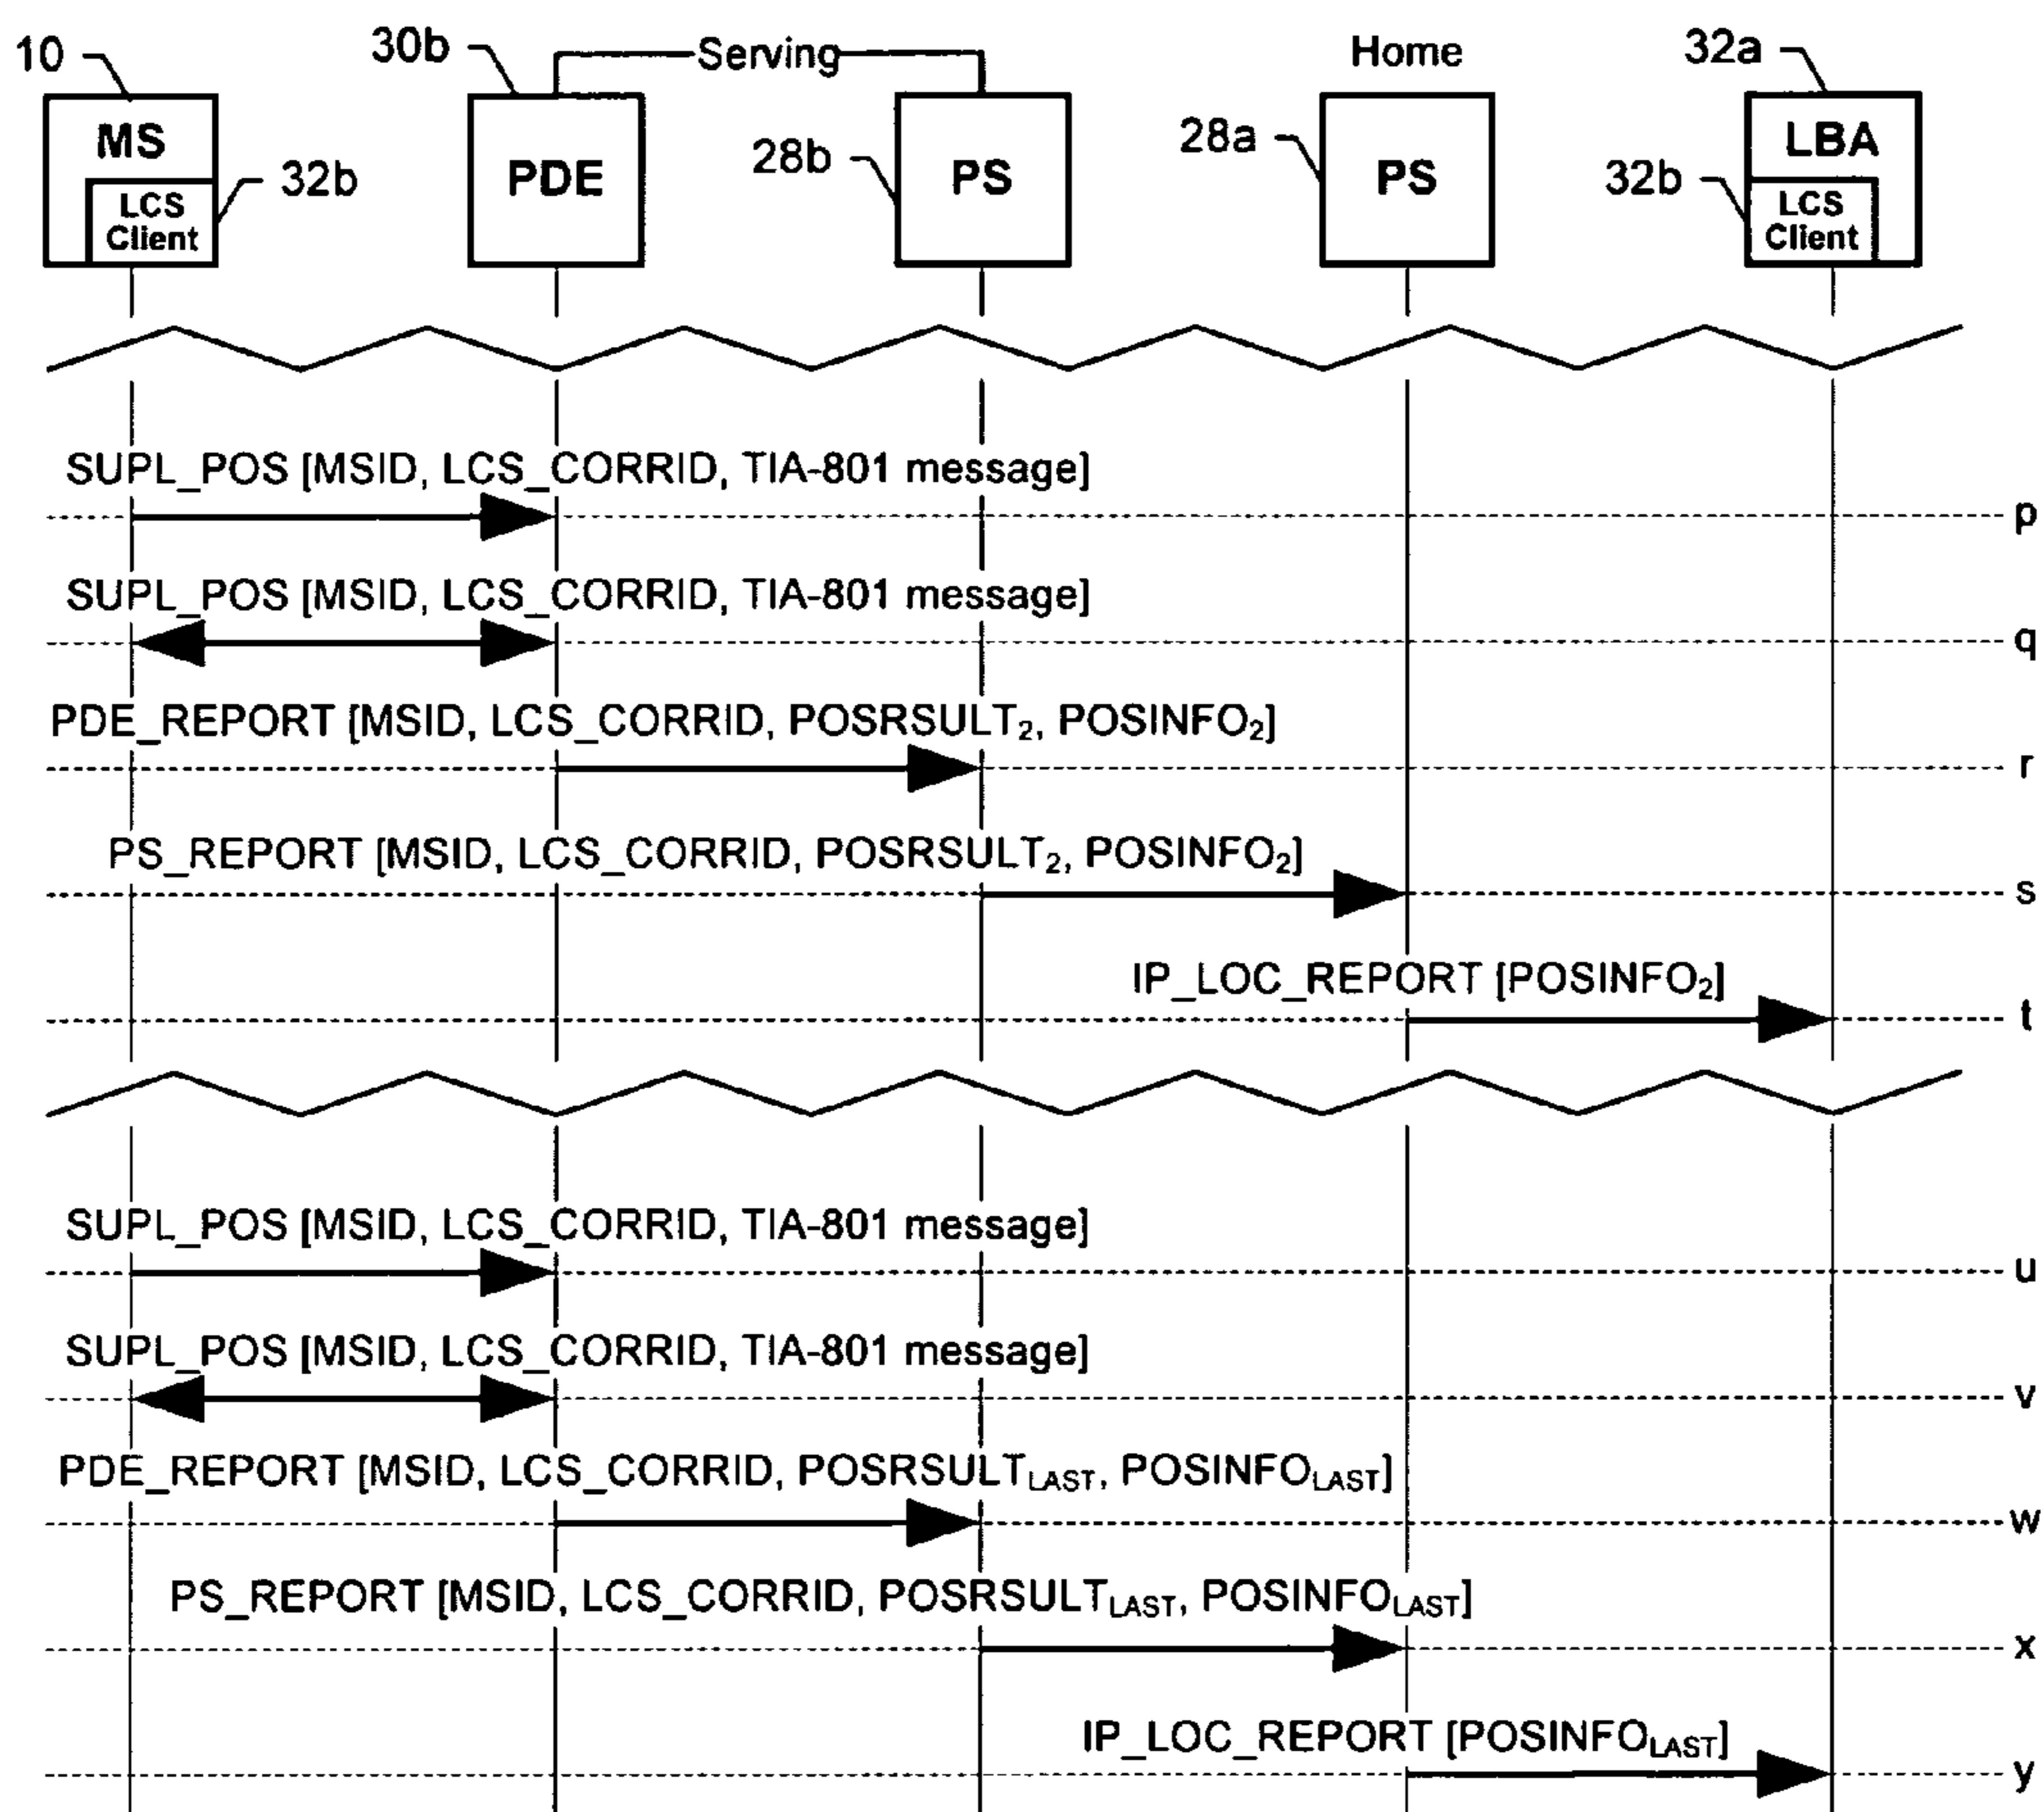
10
MS
LCS Client
32b
30b
Serving
PDE
28b
PS
Home
28a
PS
32a
LBA
32b
LCS Client

SUPL_POS [MSID, LCS_CORRID, TIA-801 message]
p
SUPL_POS [MSID, LCS_CORRID, TIA-801 message]
q
PDE_REPORT [MSID, LCS_CORRID, POSRSULT$_2$, POSINFO$_2$]
r
PS_REPORT [MSID, LCS_CORRID, POSRSULT$_2$, POSINFO$_2$]
s
IP_LOC_REPORT [POSINFO$_2$]
t

SUPL_POS [MSID, LCS_CORRID, TIA-801 message]
u
SUPL_POS [MSID, LCS_CORRID, TIA-801 message]
v
PDE_REPORT [MSID, LCS_CORRID, POSRSULT$_{LAST}$, POSINFO$_{LAST}$]
w
PS_REPORT [MSID, LCS_CORRID, POSRSULT$_{LAST}$, POSINFO$_{LAST}$]
x
IP_LOC_REPORT [POSINFO$_{LAST}$]
y